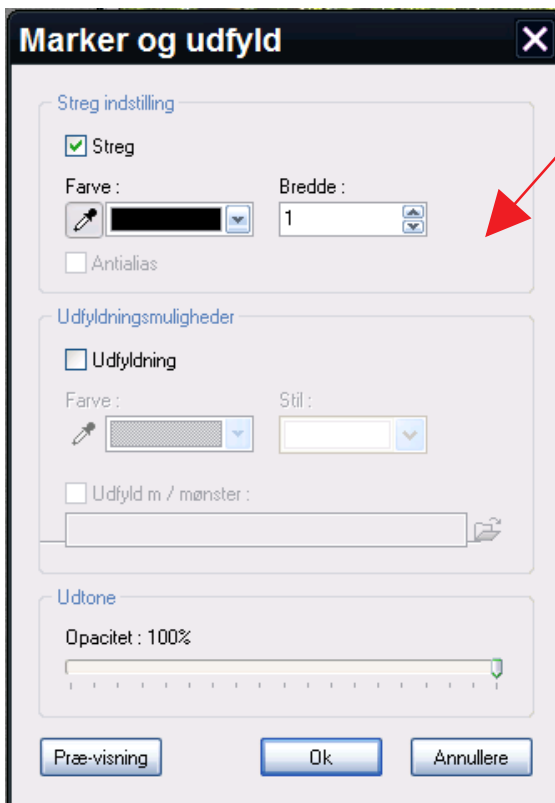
Marker og udfyld

Streg indstilling

Streg

Farve :

Bredde :

1

Antialias

Udfyldningsmuligheder

Udfyldning

Farve :

Stil :

Udfyld m / mønster :

Udtone

Opacitet : 100%

Præ-visning

Ok

Annullere